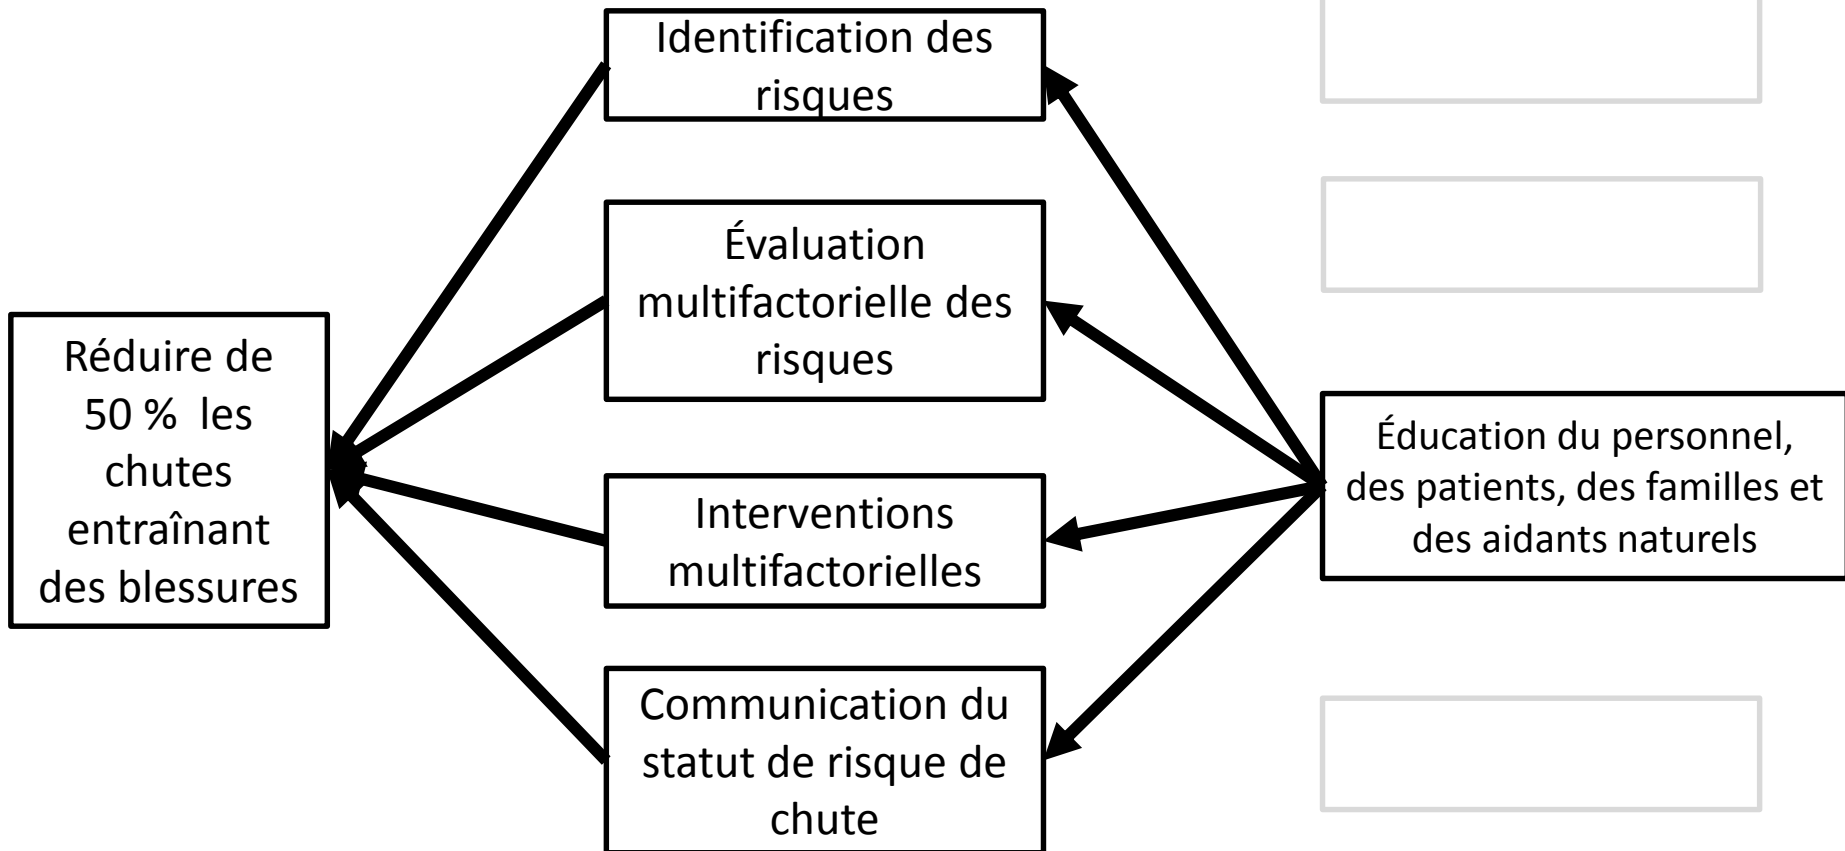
Réduire de 50 % les chutes entraînant des blessures

Identification des risques

Évaluation multifactorielle des risques

Interventions multifactorielles

Communication du statut de risque de chute

Éducation du personnel, des patients, des familles et des aidants naturels